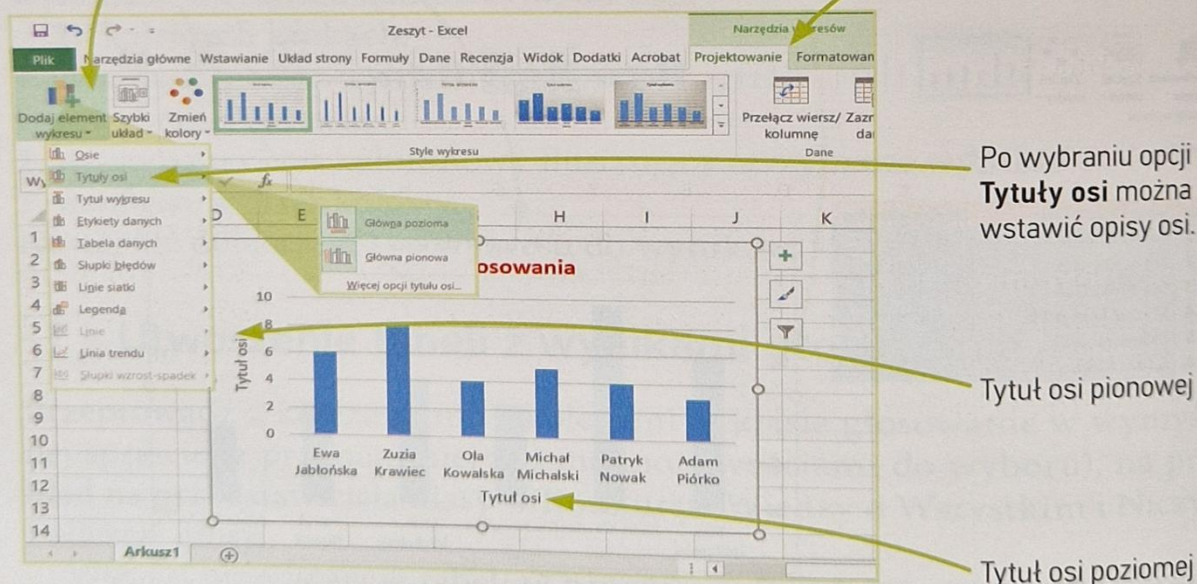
Zeszyt - Excel

Narzędzia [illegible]resów

Plik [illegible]arzędzia główne Wstawianie Układ strony Formuły Dane Recenzja Widok Dodatki Acrobat Projektowanie Formatowan

Dodaj element wykresu Szybki układ Zmień kolory

Style wykresu

Przełącz wiersz/ kolumnę Zazn da

Dane

Osie
Tytuły osi
Tytuł wykresu
Etykiety danych
Tabela danych
Słupki błędów
Linie siatki
Legenda
Linie
Linia trendu
Słupki wzrost-spadek

Główna pozioma
Główna pionowa
Więcej opcji tytułu osi...

Wy

$f_x$

D E H I J K

osowania

10
8
6
4
2
0

Tytuł osi

| Ewa Jabłońska | Zuzia Krawiec | Ola Kowalska | Michał Michalski | Patryk Nowak | Adam Piórko |
|---|---|---|---|---|---|

Tytuł osi

1 2 3 4 5 6 7 8 9 10 11 12 13 14

Arkusz1

Po wybraniu opcji **Tytuły osi** można wstawić opisy osi.

Tytuł osi pionowej

Tytuł osi poziomej